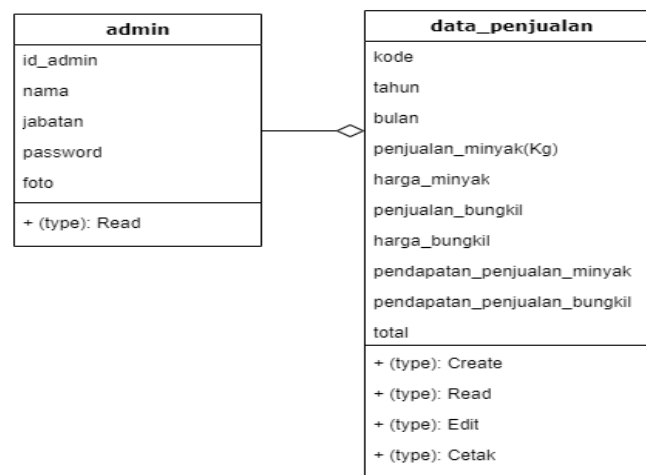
admin

id_admin
nama
jabatan
password
foto

+ (type): Read

data_penjualan

kode
tahun
bulan
penjualan_minyak(Kg)
harga_minyak
penjualan_bungkil
harga_bungkil
pendapatan_penjualan_minyak
pendapatan_penjualan_bungkil
total

+ (type): Create
+ (type): Read
+ (type): Edit
+ (type): Cetak